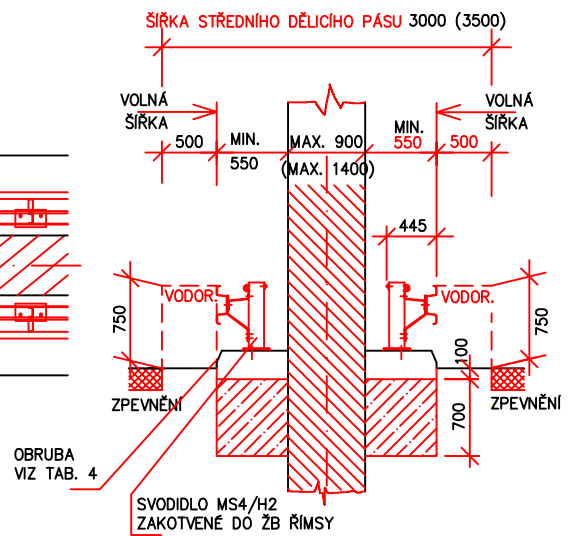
ŠÍŘKA STŘEDNÍHO DĚLICÍHO PÁSU 3000 (3500)

VOLNÁ ŠÍŘKA

500

MIN. 550

MAX. 900 (MAX. 1400)

MIN. 550

500

VOLNÁ ŠÍŘKA

445

VODOR.

VODOR.

750

750

100

700

ZPEVNĚNÍ

ZPEVNĚNÍ

OBRUBA VIZ TAB. 4

SVODIDLO MS4/H2 ZAKOTVENÉ DO ŽB ŘÍMSY